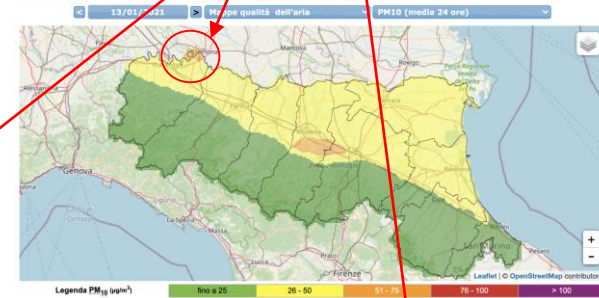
< 13/01/2021 > Mappe qualità dell'aria PM10 (media 24 ore)

Mantova
Rovigo
Parco Regionale Veneto del Delta del Po
Alessandria
Parma
Modena
Ravenna
Genova
La Spezia
Firenze
San Marino

+
-

Leaflet | © OpenStreetMap contributors

Legenda $PM_{10}$ ($\mu g/m^3$)

| fino a 25 | 26 - 50 | 51 - 75 | 76 - 100 | > 100 |
|---|---|---|---|---|